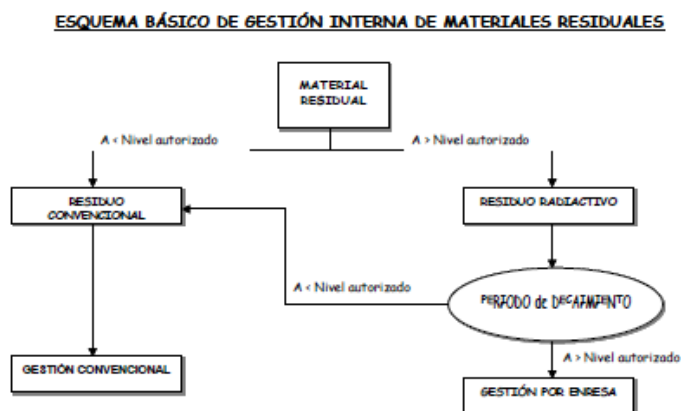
ESQUEMA BÁSICO DE GESTIÓN INTERNA DE MATERIALES RESIDUALES

MATERIAL RESIDUAL

A < Nivel autorizado

A > Nivel autorizado

RESIDUO CONVENCIONAL

RESIDUO RADIACTIVO

A < Nivel autorizado

PERIODO de DECAIMIENTO

GESTIÓN CONVENCIONAL

A > Nivel autorizado

GESTIÓN POR ENRESA